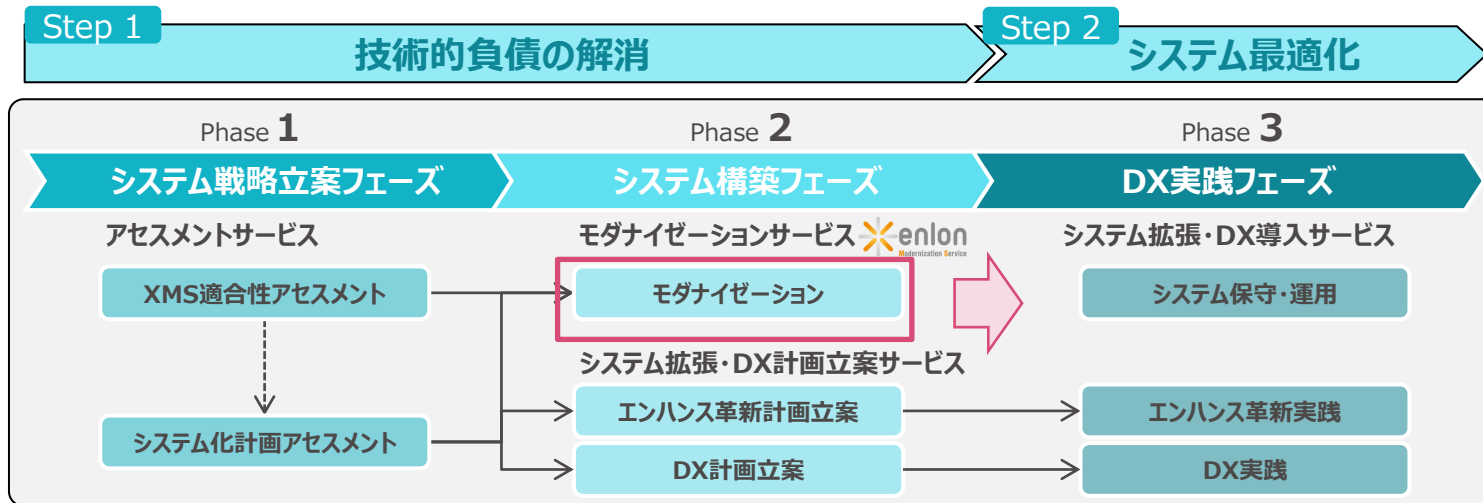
Step 1
技術的負債の解消

Step 2
システム最適化

Phase 1
システム戦略立案フェーズ

Phase 2
システム構築フェーズ

Phase 3
DX実践フェーズ

アセスメントサービス

XMS適合性アセスメント

システム化計画アセスメント

モダナイゼーションサービス enlon Modernization Service

モダナイゼーション

システム拡張・DX計画立案サービス

エンハンス革新計画立案

DX計画立案

システム拡張・DX導入サービス

システム保守・運用

エンハンス革新実践

DX実践